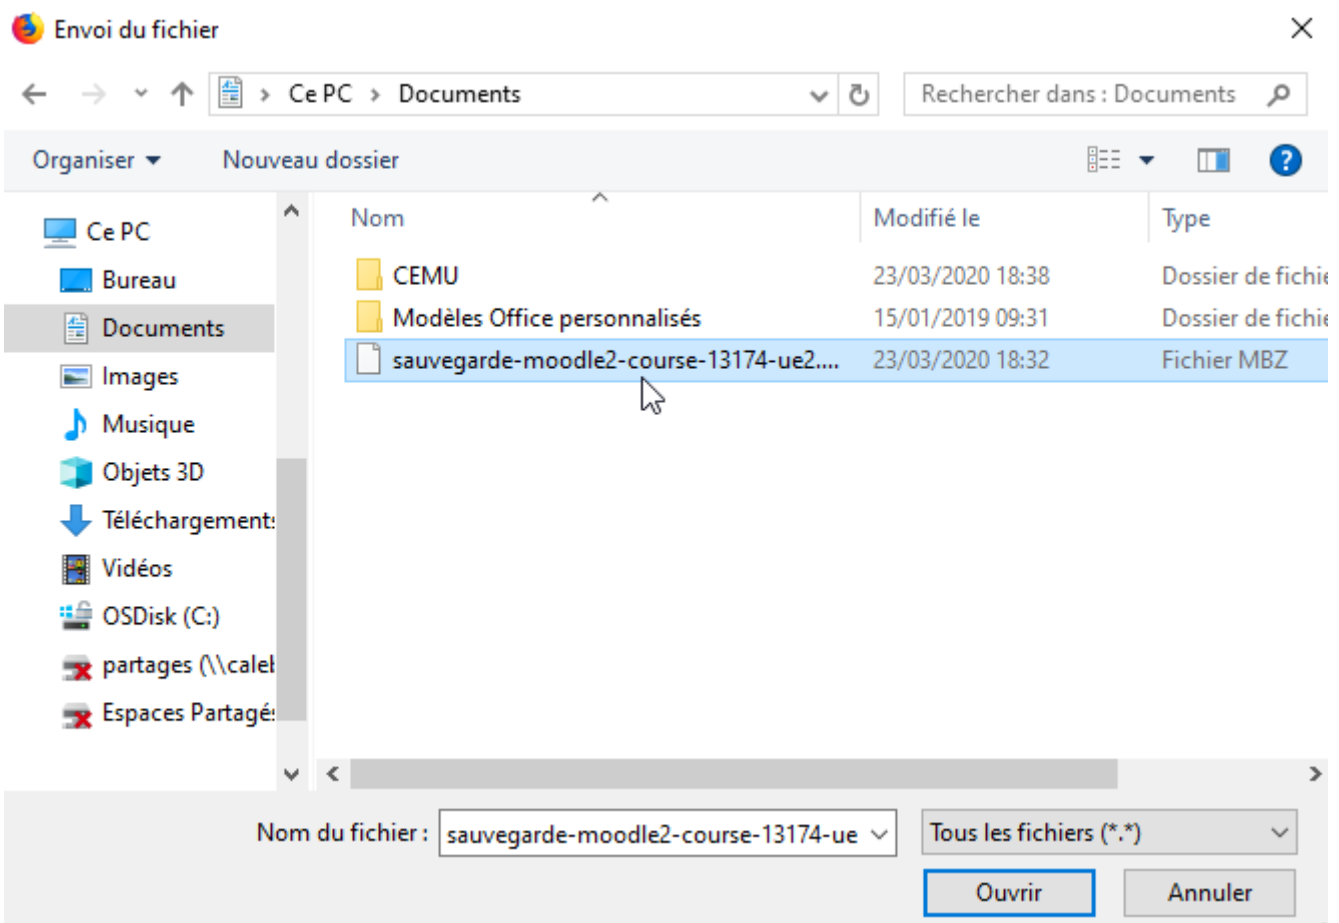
Envoi du fichier

Ce PC › Documents

Rechercher dans : Documents

Organiser ▾ Nouveau dossier

Ce PC
Bureau
Documents
Images
Musique
Objets 3D
Téléchargement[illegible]
Vidéos
OSDisk (C:)
partages (\\cale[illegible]
Espaces Partagé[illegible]

| Nom | Modifié le | Type |
|---|---|---|
| CEMU | 23/03/2020 18:38 | Dossier de fichie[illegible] |
| Modèles Office personnalisés | 15/01/2019 09:31 | Dossier de fichie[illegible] |
| sauvegarde-moodle2-course-13174-ue2.... | 23/03/2020 18:32 | Fichier MBZ |

Nom du fichier : sauvegarde-moodle2-course-13174-ue

Tous les fichiers (*.*)

Ouvrir

Annuler